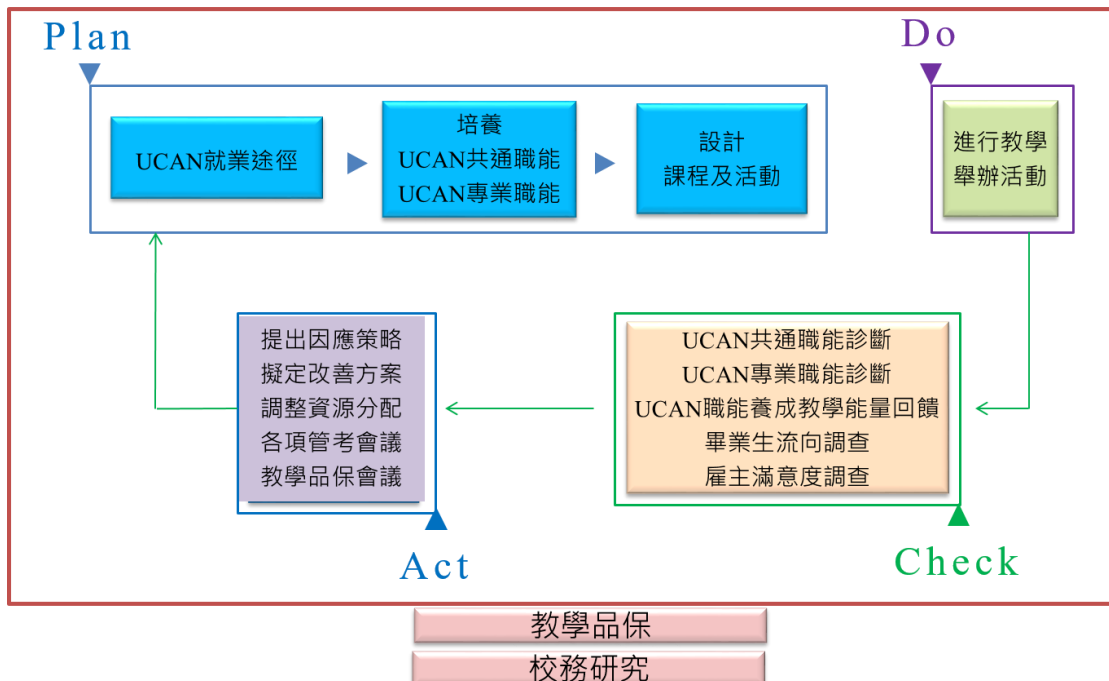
Plan

UCAN就業途徑

培養
UCAN共通職能
UCAN專業職能

設計
課程及活動

Do

進行教學
舉辦活動

提出因應策略
擬定改善方案
調整資源分配
各項管考會議
教學品保會議

UCAN共通職能診斷
UCAN專業職能診斷
UCAN職能養成教學能量回饋
畢業生流向調查
雇主滿意度調查

Act

Check

教學品保

校務研究